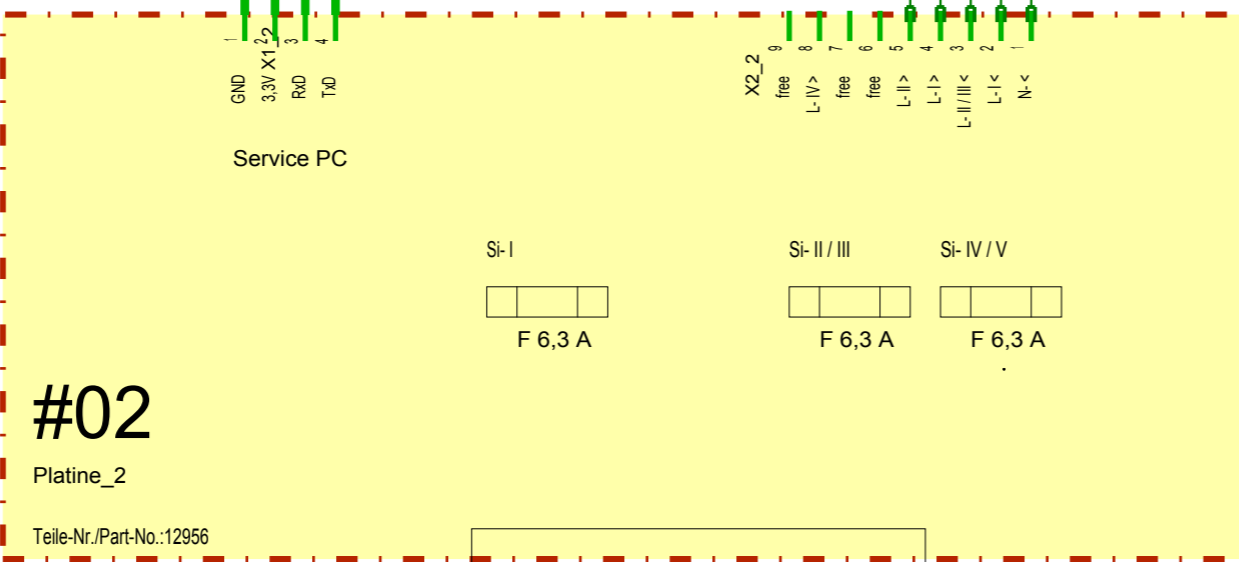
1 2 3 4
GND 3,3V RxD TxD
X1_2

X2_2
9 8 7 6 5 4 3 2 1
free L-IV> free free L-II> L-I> L-II/III< L-I< N-<

Service PC

Si- I

F 6,3 A

Si- II / III

F 6,3 A

Si- IV / V

F 6,3 A

#02

Platine_2

Teile-Nr./Part-No.:12956